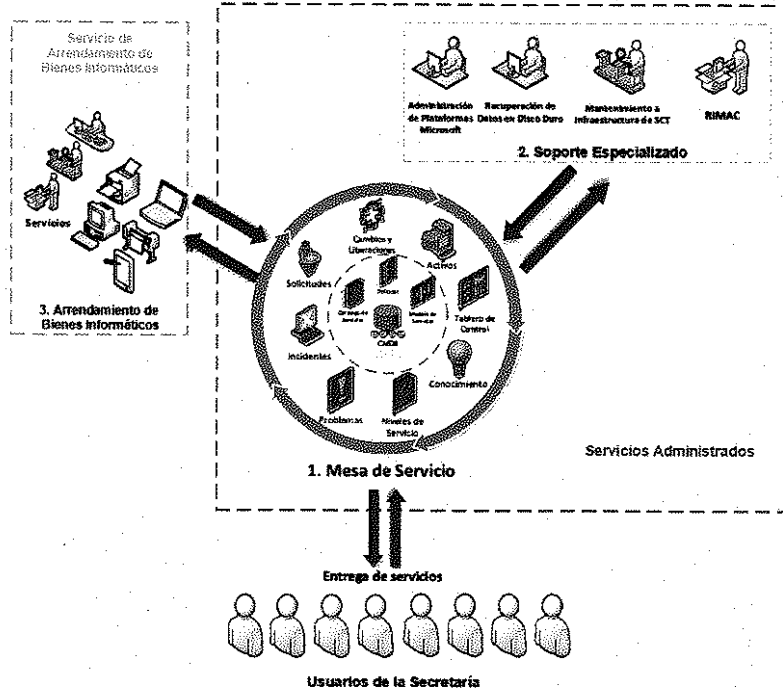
Servicio de Arrendamiento de Bienes Informáticos

Servicios

3. Arrendamiento de Bienes Informáticos

Administración de Plataformas Microsoft

Recuperación de Datos en Disco Duro

Mantenimiento a Infraestructura de SCT

RIMAC

2. Soporte Especializado

Cambios y Liberaciones

Activos

Solicitudes

Tablero de Control

Incidentes

Conocimiento

Problemas

Niveles de Servicio

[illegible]

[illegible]

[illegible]

CMDB

1. Mesa de Servicio

Servicios Administrados

Entrega de servicios

Usuarios de la Secretaría